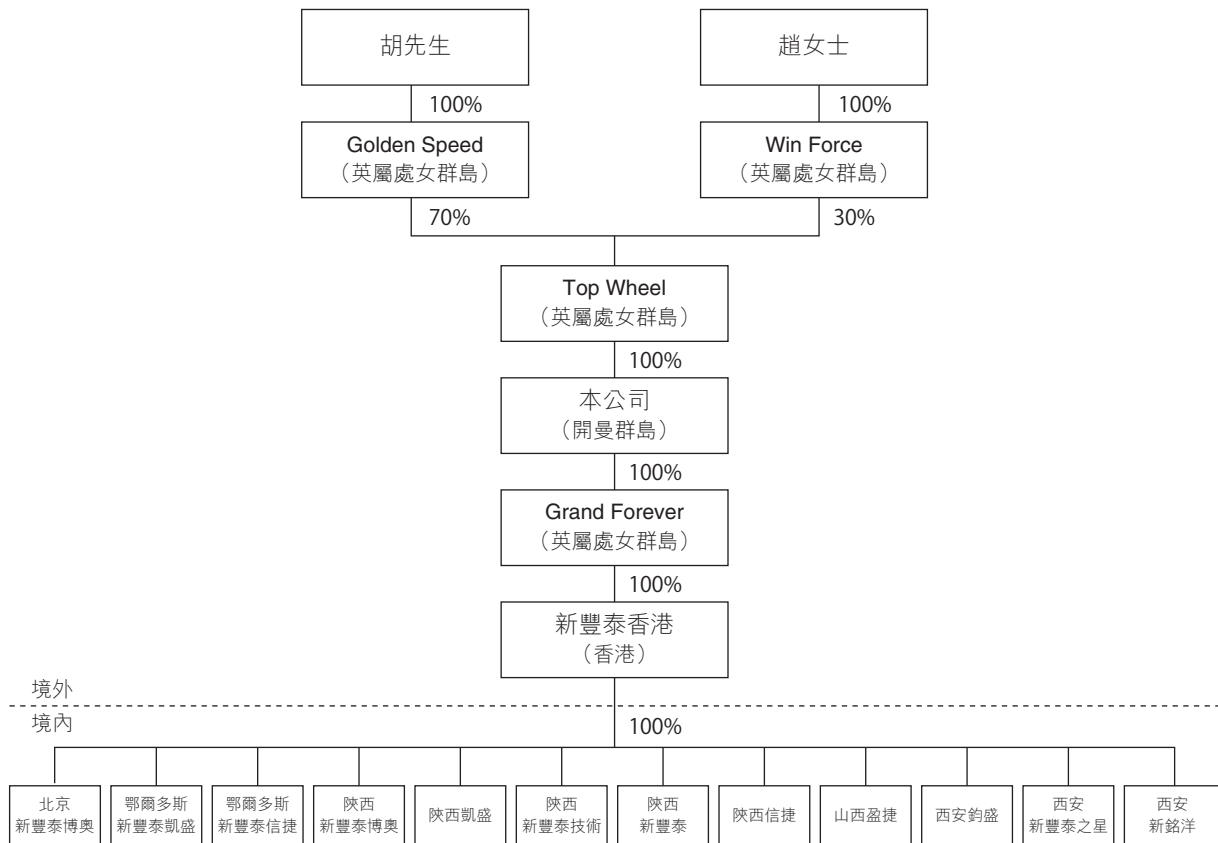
胡先生

趙女士

100%

100%

Golden Speed
（英屬處女群島）

Win Force
（英屬處女群島）

70%

30%

Top Wheel
（英屬處女群島）

100%

本公司
（開曼群島）

100%

Grand Forever
（英屬處女群島）

100%

新豐泰香港
（香港）

境外

境內

100%

北京
新豐泰博奧

鄂爾多斯
新豐泰凱盛

鄂爾多斯
新豐泰信捷

陝西
新豐泰博奧

陝西凱盛

陝西
新豐泰技術

陝西
新豐泰

陝西信捷

山西盈捷

西安鈞盛

西安
新豐泰之星

西安
新銘洋